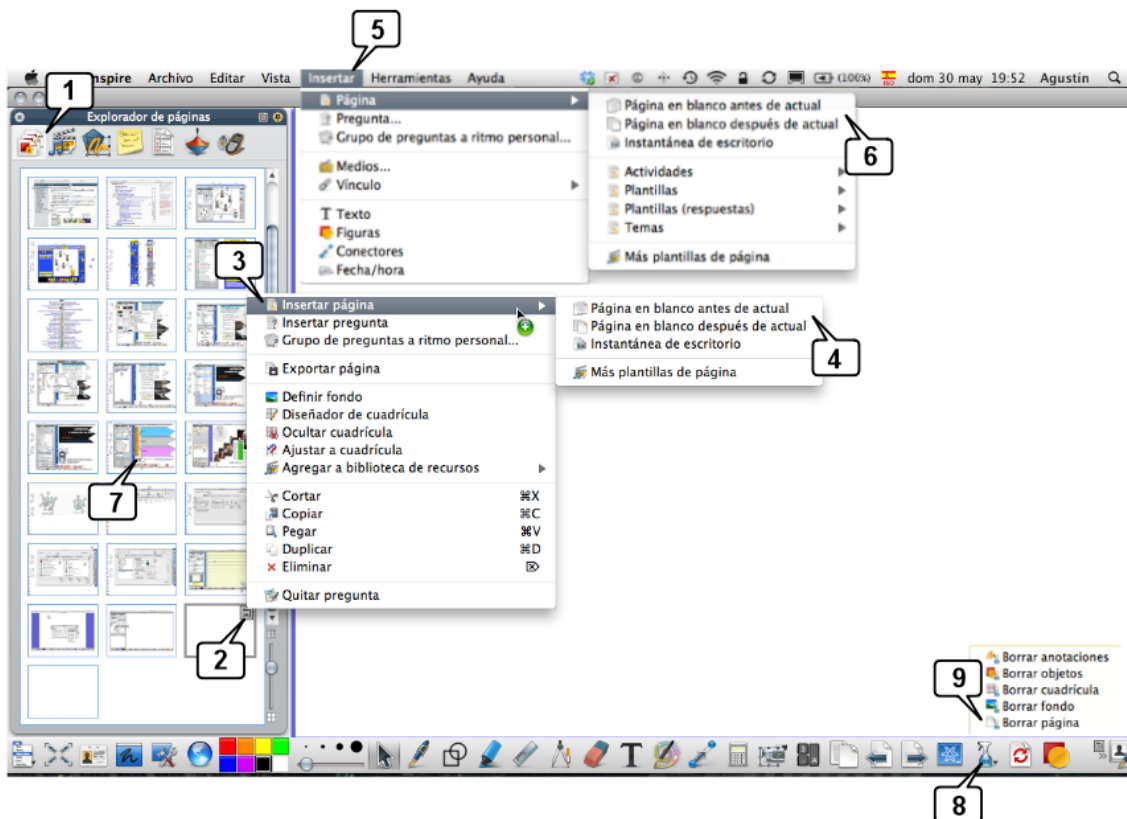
5

Inspire Archivo Editar Vista Insertar Herramientas Ayuda (100%) dom 30 may 19:52 Agustín

1

Explorador de páginas

Página
Pregunta...
Grupo de preguntas a ritmo personal...
Medios...
Vínculo
Texto
Figuras
Conectores
Fecha/hora

Página en blanco antes de actual
Página en blanco después de actual
Instantánea de escritorio
Actividades
Plantillas
Plantillas (respuestas)
Temas
Más plantillas de página

6

3

Insertar página
Insertar pregunta
Grupo de preguntas a ritmo personal...
Exportar página
Definir fondo
Diseñador de cuadrícula
Ocultar cuadrícula
Ajustar a cuadrícula
Agregar a biblioteca de recursos
Cortar ⌘X
Copiar ⌘C
Pegar ⌘V
Duplicar ⌘D
Eliminar
Quitar pregunta

Página en blanco antes de actual
Página en blanco después de actual
Instantánea de escritorio
Más plantillas de página

4

7

2

Borrar anotaciones
Borrar objetos
Borrar cuadrícula
Borrar fondo
Borrar página

9

8